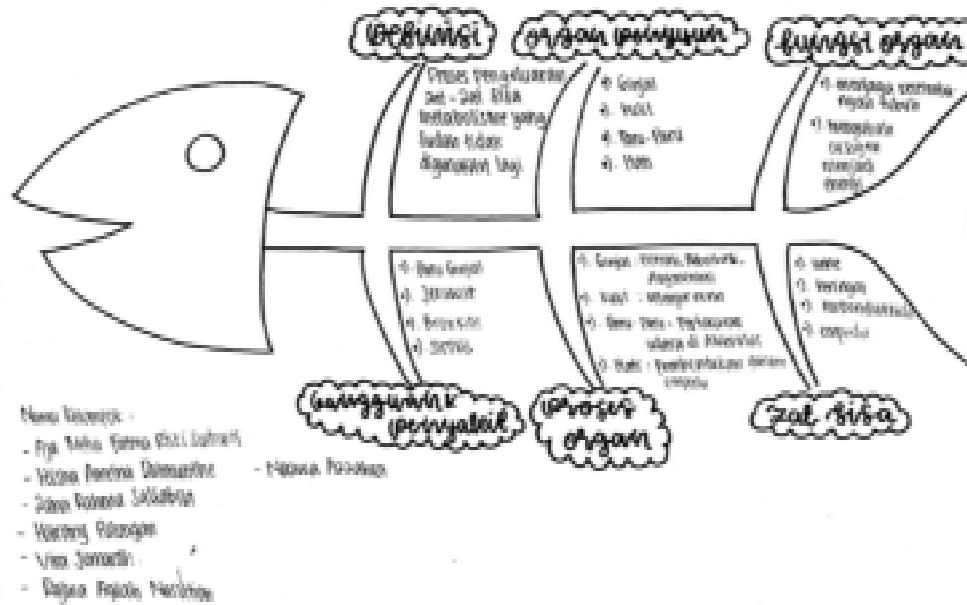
Definisi

Organ penyusun

fungsi organ

Proses pengeluaran zat - zat sisa metabolisme yang sudah tidak digunakan lagi

1. Ginjal
2. Kulit
3. Paru-Paru
4. Hati

1. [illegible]
2. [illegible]

1. Batu Ginjal
2. Jerawat
3. Bronkitis
4. Sirosis

1. Ginjal : Filtrasi, Reabsorbsi, Augmentasi
2. Kulit : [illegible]
3. Paru-Paru : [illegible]
4. Hati : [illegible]

1. urine
2. keringat
3. karbondioksida
4. empedu

Gangguan / penyakit

Proses organ

Zat sisa

Nama Kelompok :
- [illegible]
- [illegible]
- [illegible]
- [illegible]
- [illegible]
- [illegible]
- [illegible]